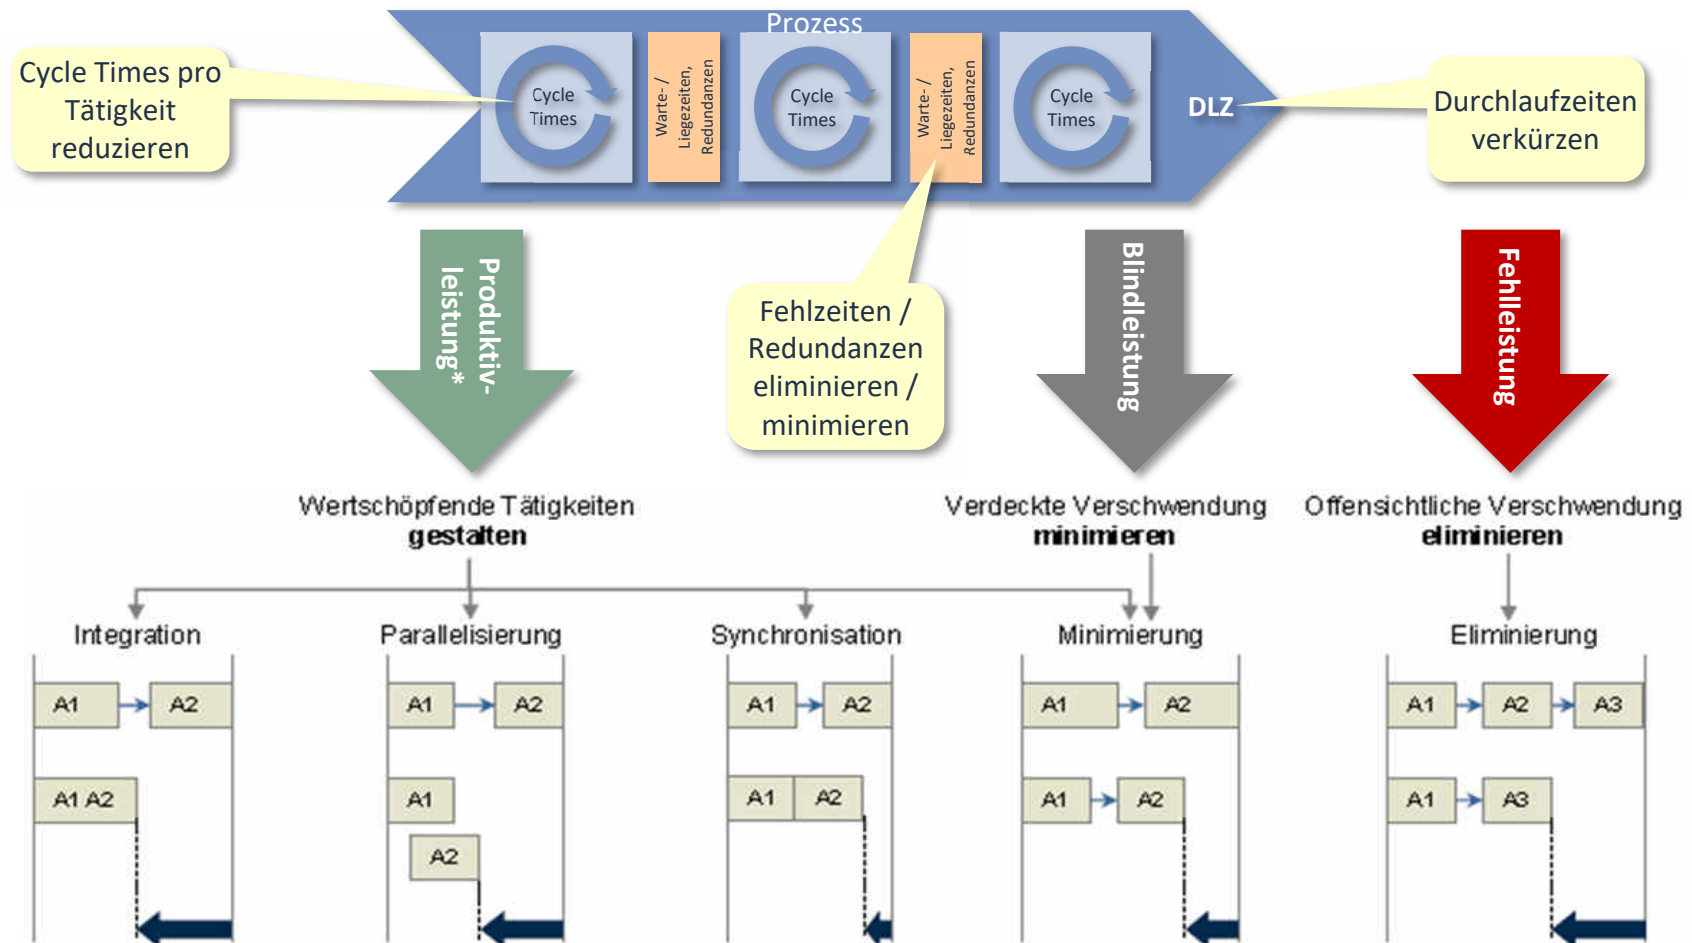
Prozess

Cycle Times pro Tätigkeit reduzieren

Cycle Times

Warte- / Liegezeiten, Redundanzen

Cycle Times

Warte- / Liegezeiten, Redundanzen

Cycle Times

DLZ

Durchlaufzeiten verkürzen

Produktiv-leistung*

Fehlzeiten / Redundanzen eliminieren / minimieren

Blindleistung

Fehlleistung

Wertschöpfende Tätigkeiten
**gestalten**

Verdeckte Verschwendung
**minimieren**

Offensichtliche Verschwendung
**eliminieren**

Integration

A1 A2

A1 A2

Parallelisierung

A1 A2

A1

A2

Synchronisation

A1 A2

A1 A2

Minimierung

A1 A2

A1 A2

Eliminierung

A1 A2 A3

A1 A3